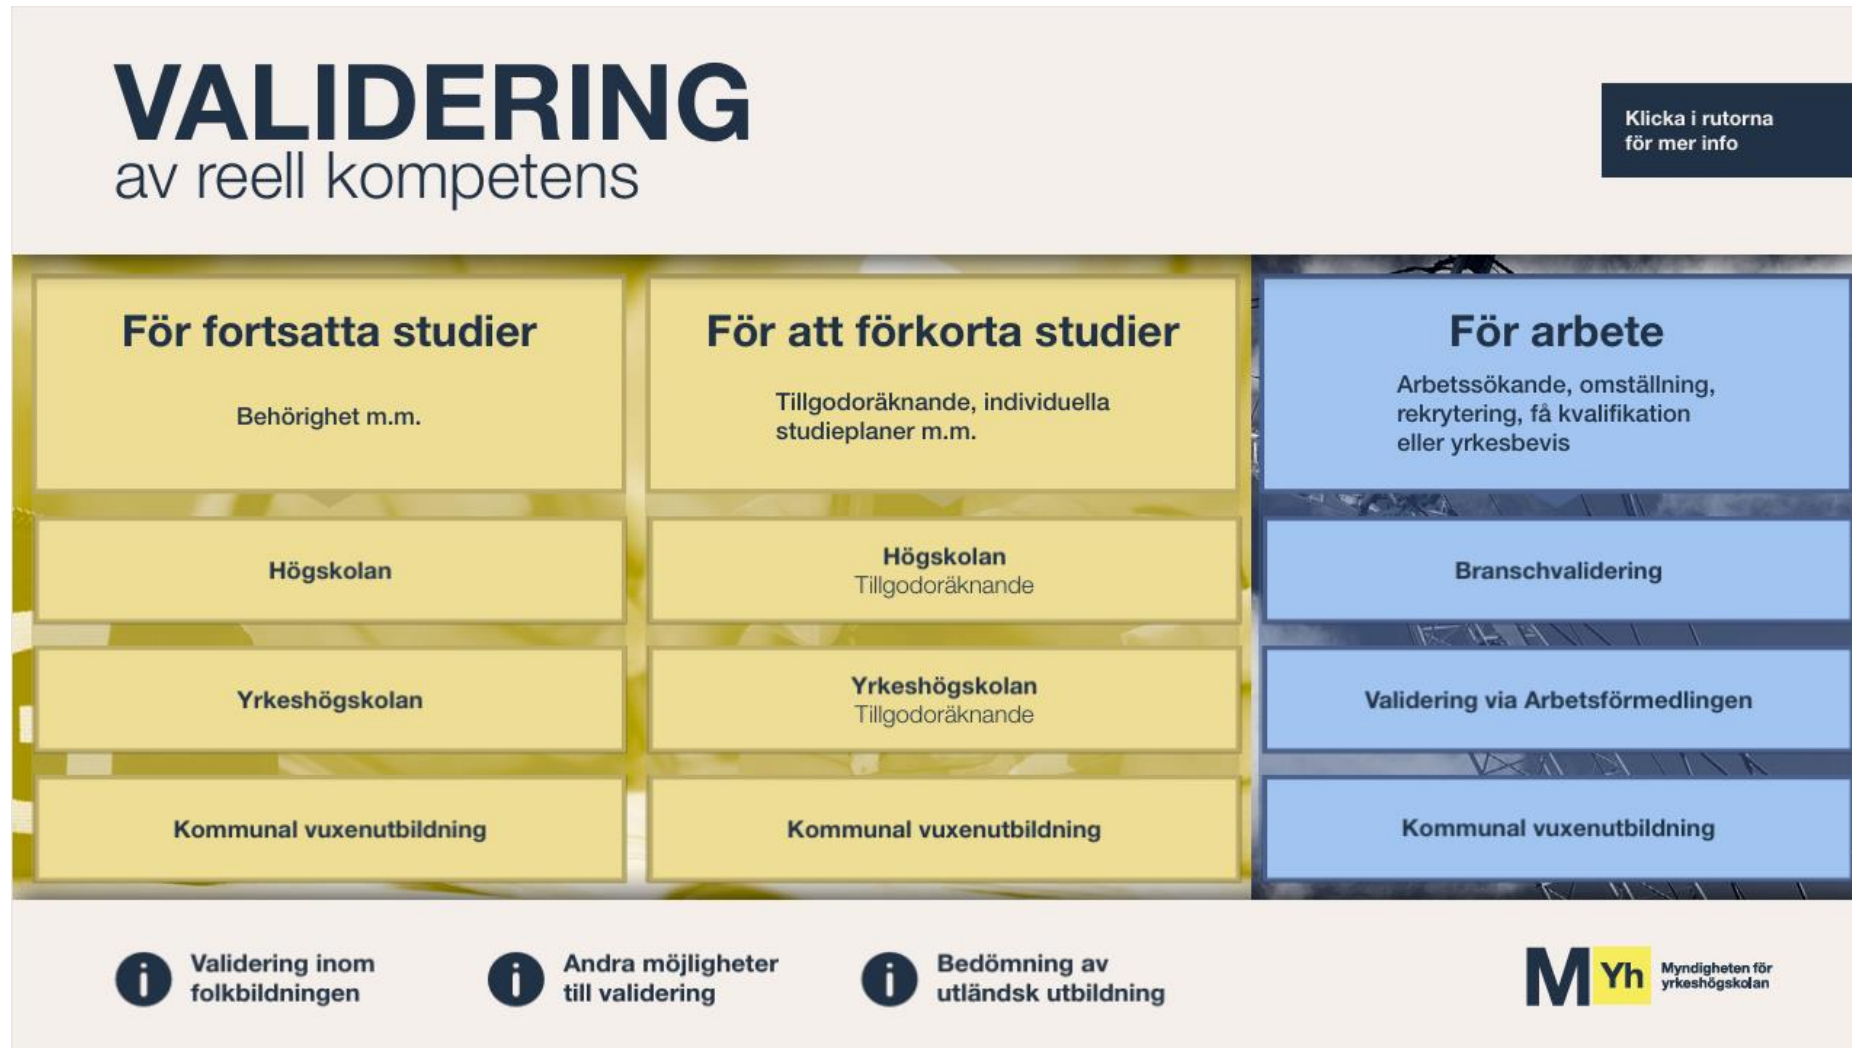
VALIDERING
av reell kompetens

Klicka i rutorna för mer info

För fortsatta studier

Behörighet m.m.

Högskolan

Yrkeshögskolan

Kommunal vuxenutbildning

För att förkorta studier

Tillgodoräknande, individuella studieplaner m.m.

Högskolan
Tillgodoräknande

Yrkeshögskolan
Tillgodoräknande

Kommunal vuxenutbildning

För arbete

Arbetssökande, omställning, rekrytering, få kvalifikation eller yrkesbevis

Branschvalidering

Validering via Arbetsförmedlingen

Kommunal vuxenutbildning

Validering inom folkbildningen

Andra möjligheter till validering

Bedömning av utländsk utbildning

M Yh Myndigheten för yrkeshögskolan